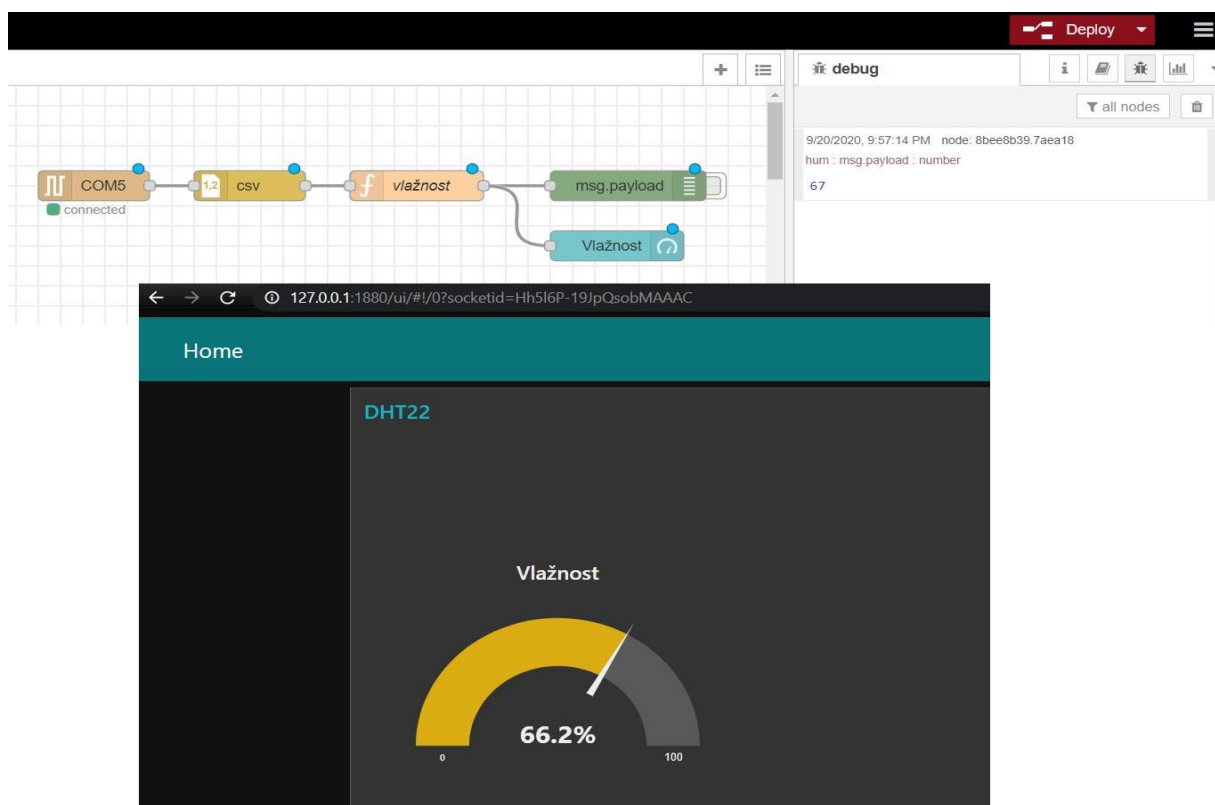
Deploy

debug

all nodes

9/20/2020, 9:57:14 PM node: 8bee8b39.7aea18
hum : msg.payload : number
67

COM5
connected

1,2 csv

vlažnost

msg.payload

Vlažnost

127.0.0.1:1880/ui/#!/0?socketid=Hh5l6P-19JpQsobMAAAC

Home

DHT22

Vlažnost

66.2%

0

100